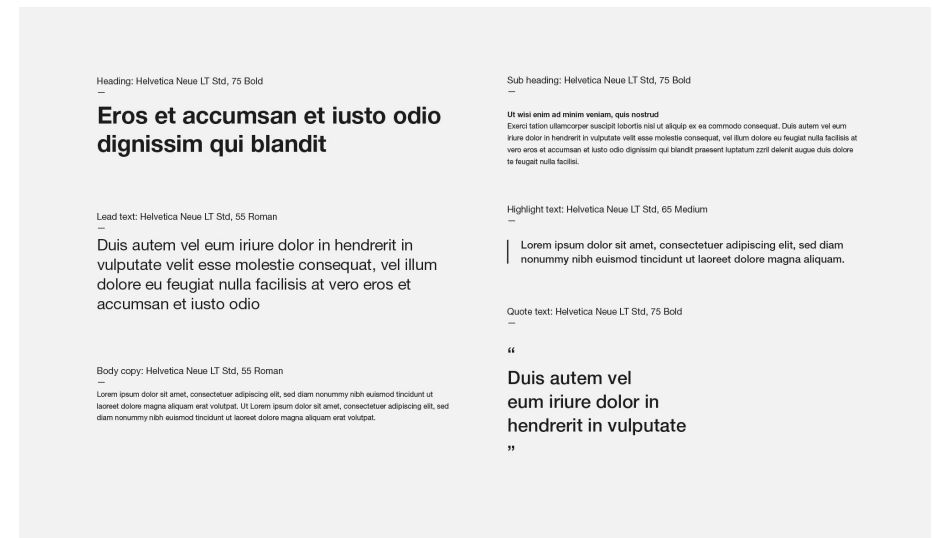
Heading: Helvetica Neue LT Std, 75 Bold
—
Eros et accumsan et iusto odio dignissim qui blandit

Lead text: Helvetica Neue LT Std, 55 Roman
—
Duis autem vel eum iriure dolor in hendrerit in vulputate velit esse molestie consequat, vel illum dolore eu feugiat nulla facilisis at vero eros et accumsan et iusto odio

Body copy: Helvetica Neue LT Std, 55 Roman
—
Lorem ipsum dolor sit amet, consectetuer adipiscing elit, sed diam nonummy nibh euismod tincidunt ut laoreet dolore magna aliquam erat volutpat. Ut Lorem ipsum dolor sit amet, consectetuer adipiscing elit, sed diam nonummy nibh euismod tincidunt ut laoreet dolore magna aliquam erat volutpat.

Sub heading: Helvetica Neue LT Std, 75 Bold
—
Ut wisi enim ad minim veniam, quis nostrud
Exerci tation ullamcorper suscipit lobortis nisl ut aliquip ex ea commodo consequat. Duis autem vel eum iriure dolor in hendrerit in vulputate velit esse molestie consequat, vel illum dolore eu feugiat nulla facilisis at vero eros et accumsan et iusto odio dignissim qui blandit praesent luptatum zzril delenit augue duis dolore te feugait nulla facilisi.

Highlight text: Helvetica Neue LT Std, 65 Medium
—
Lorem ipsum dolor sit amet, consectetuer adipiscing elit, sed diam nonummy nibh euismod tincidunt ut laoreet dolore magna aliquam.

Quote text: Helvetica Neue LT Std, 75 Bold
—
“
Duis autem vel eum iriure dolor in hendrerit in vulputate
”